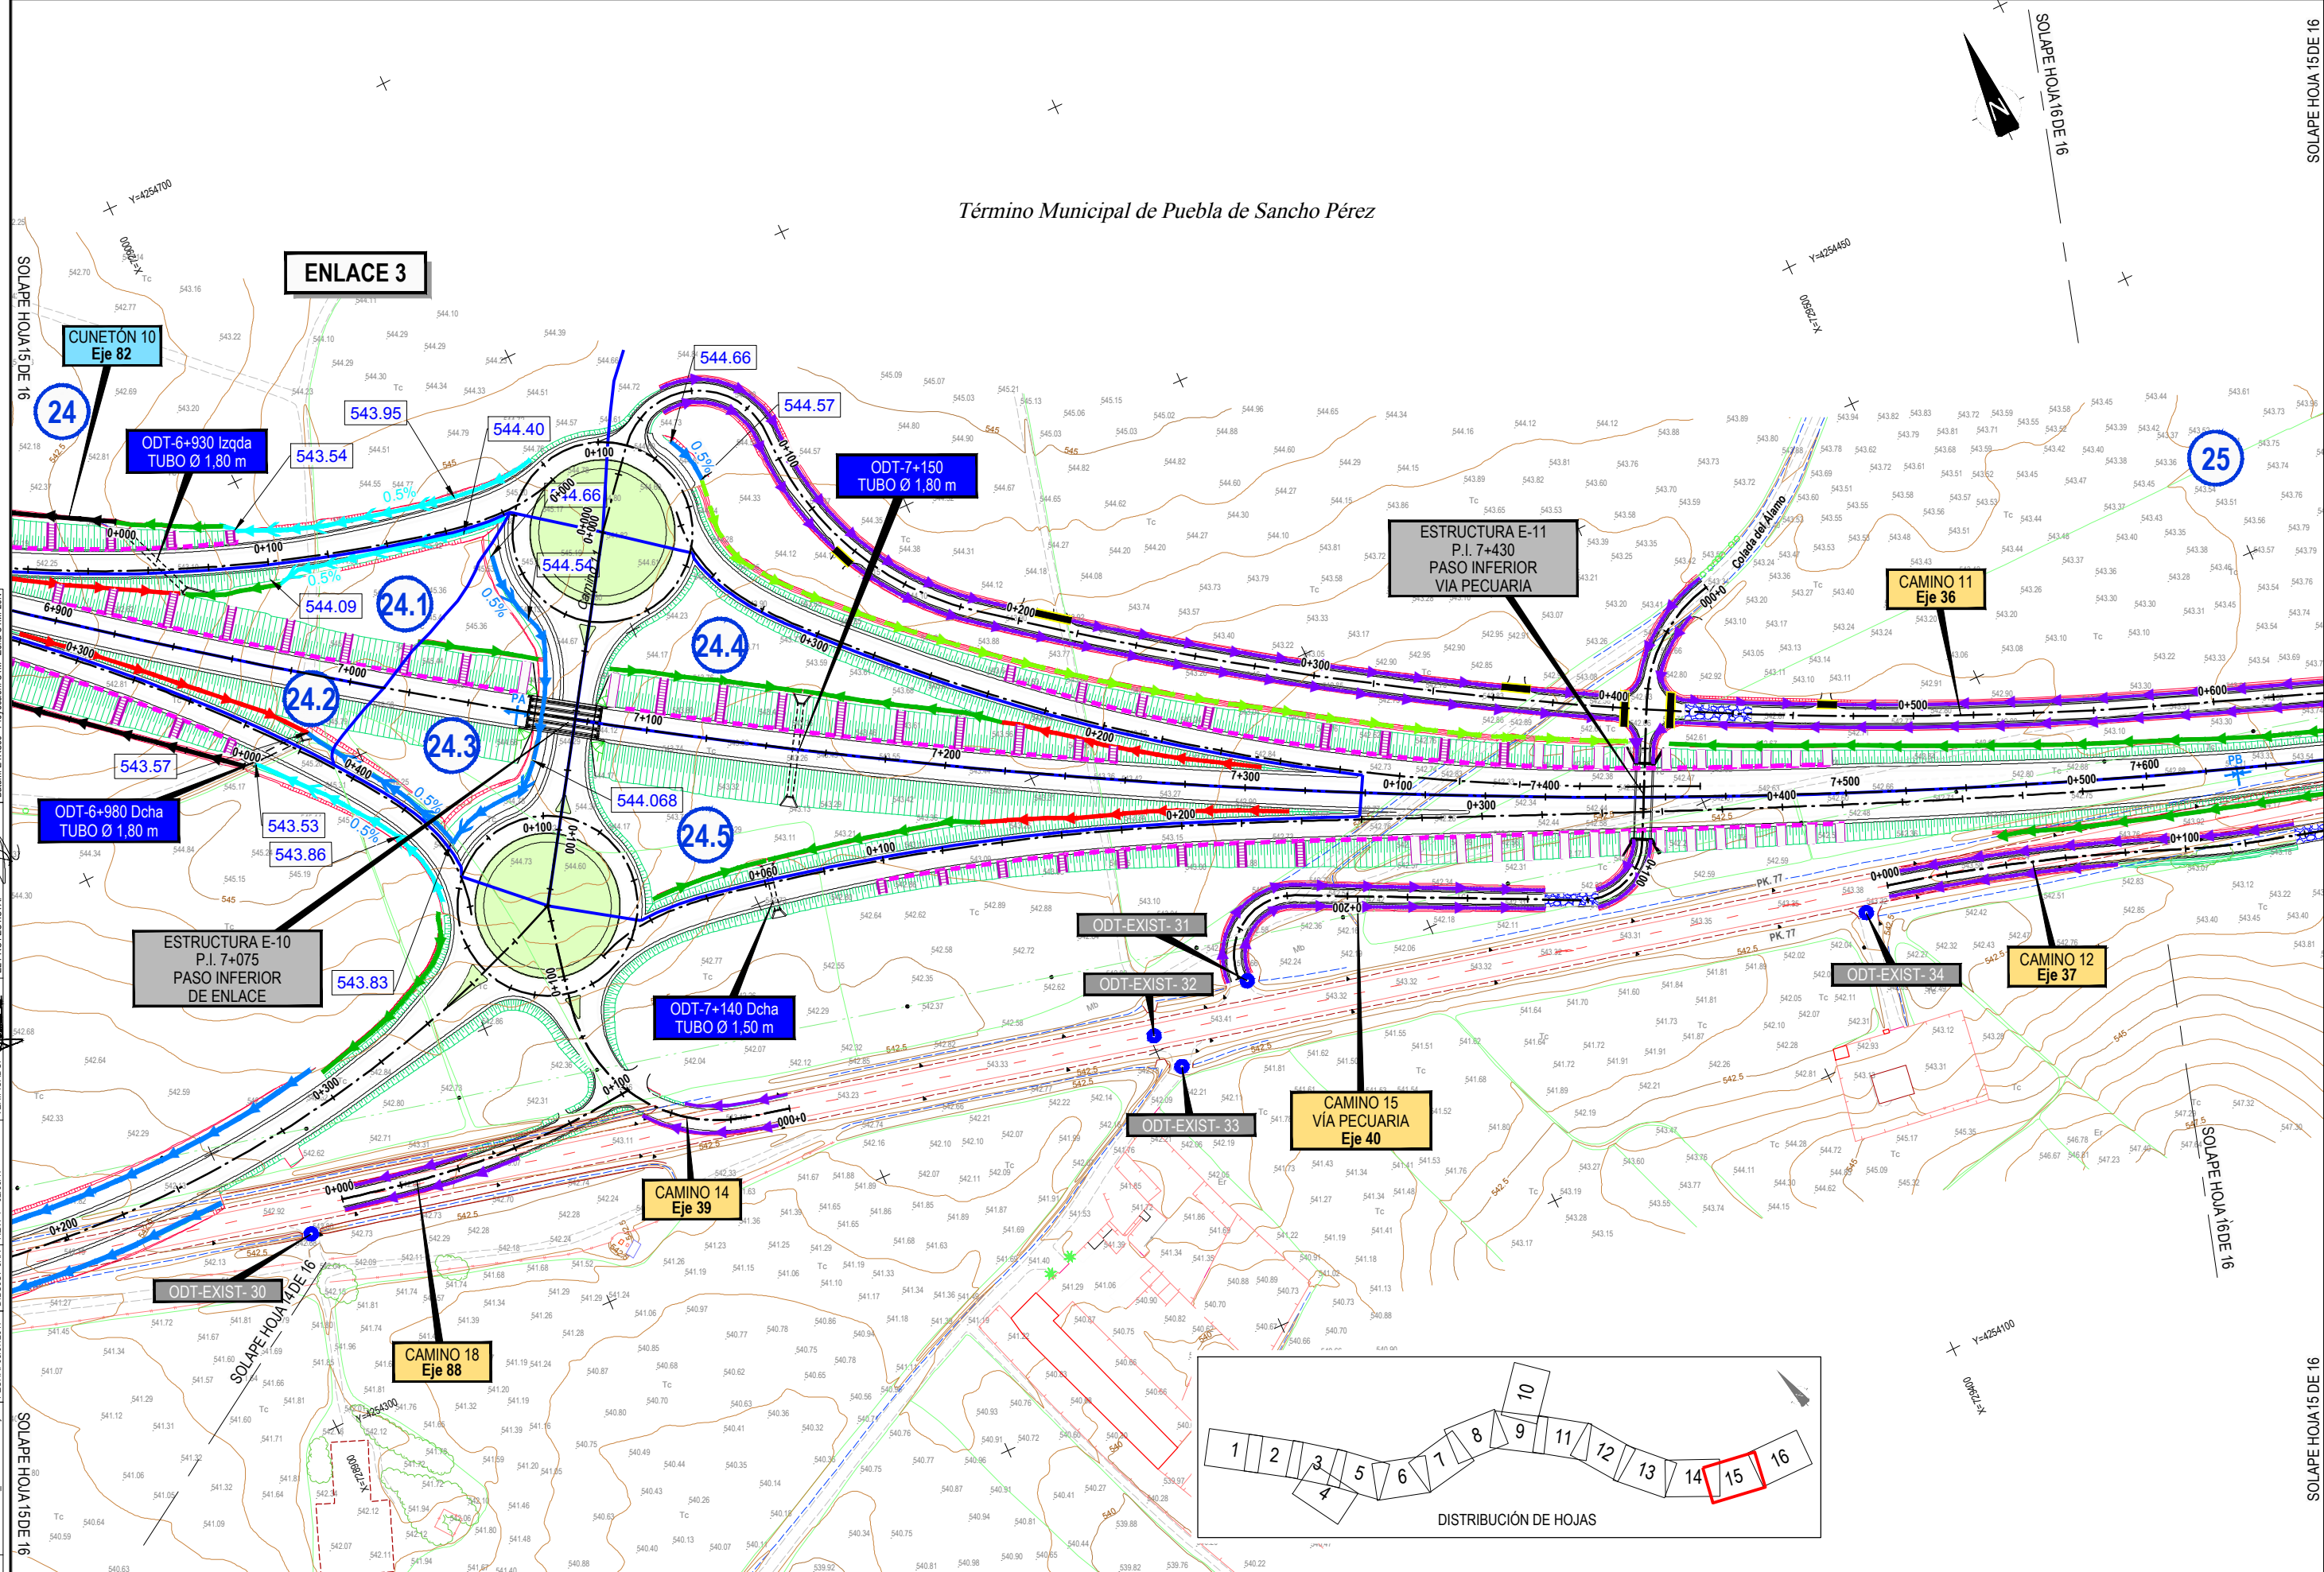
Término Municipal de Puebla de Sancho Pérez

ENLACE 3

SOLAPE HOJA 16 DE 16

SOLAPE HOJA 15 DE 16

SOLAPE HOJA 15 DE 16

SOLAPE HOJA 14 DE 16

SOLAPE HOJA 16 DE 16

SOLAPE HOJA 15 DE 16

CUNETÓN 10
Eje 82

24

25

24.1

24.2

24.3

24.4

24.5

ODT-6+930 Izqda
TUBO Ø 1,80 m

ODT-6+980 Dcha
TUBO Ø 1,80 m

ODT-7+150
TUBO Ø 1,80 m

ODT-7+140 Dcha
TUBO Ø 1,50 m

ESTRUCTURA E-10
P.I. 7+075
PASO INFERIOR
DE ENLACE

ESTRUCTURA E-11
P.I. 7+430
PASO INFERIOR
VIA PECUARIA

CAMINO 11
Eje 36

CAMINO 12
Eje 37

CAMINO 14
Eje 39

CAMINO 15
VÍA PECUARIA
Eje 40

CAMINO 18
Eje 88

ODT-EXIST- 30

ODT-EXIST- 31

ODT-EXIST- 32

ODT-EXIST- 33

ODT-EXIST- 34

544.66

544.57

543.95

544.40

543.54

544.66

544.54

544.09

543.57

543.53

543.86

543.83

544.068

Colada del Alamo

0.5%

0+000

0+100

0+200

0+300

0+400

0+500

0+600

6+900

7+000

7+100

7+200

7+300

7+400

7+500

7+600

PK. 77

Y=4254700

Y=4254450

Y=4254300

Y=4254100

X=729000

X=729500

X=729250

X=729000

DISTRIBUCIÓN DE HOJAS

1 2 3 4 5 6 7 8 9 10 11 12 13 14 15 16